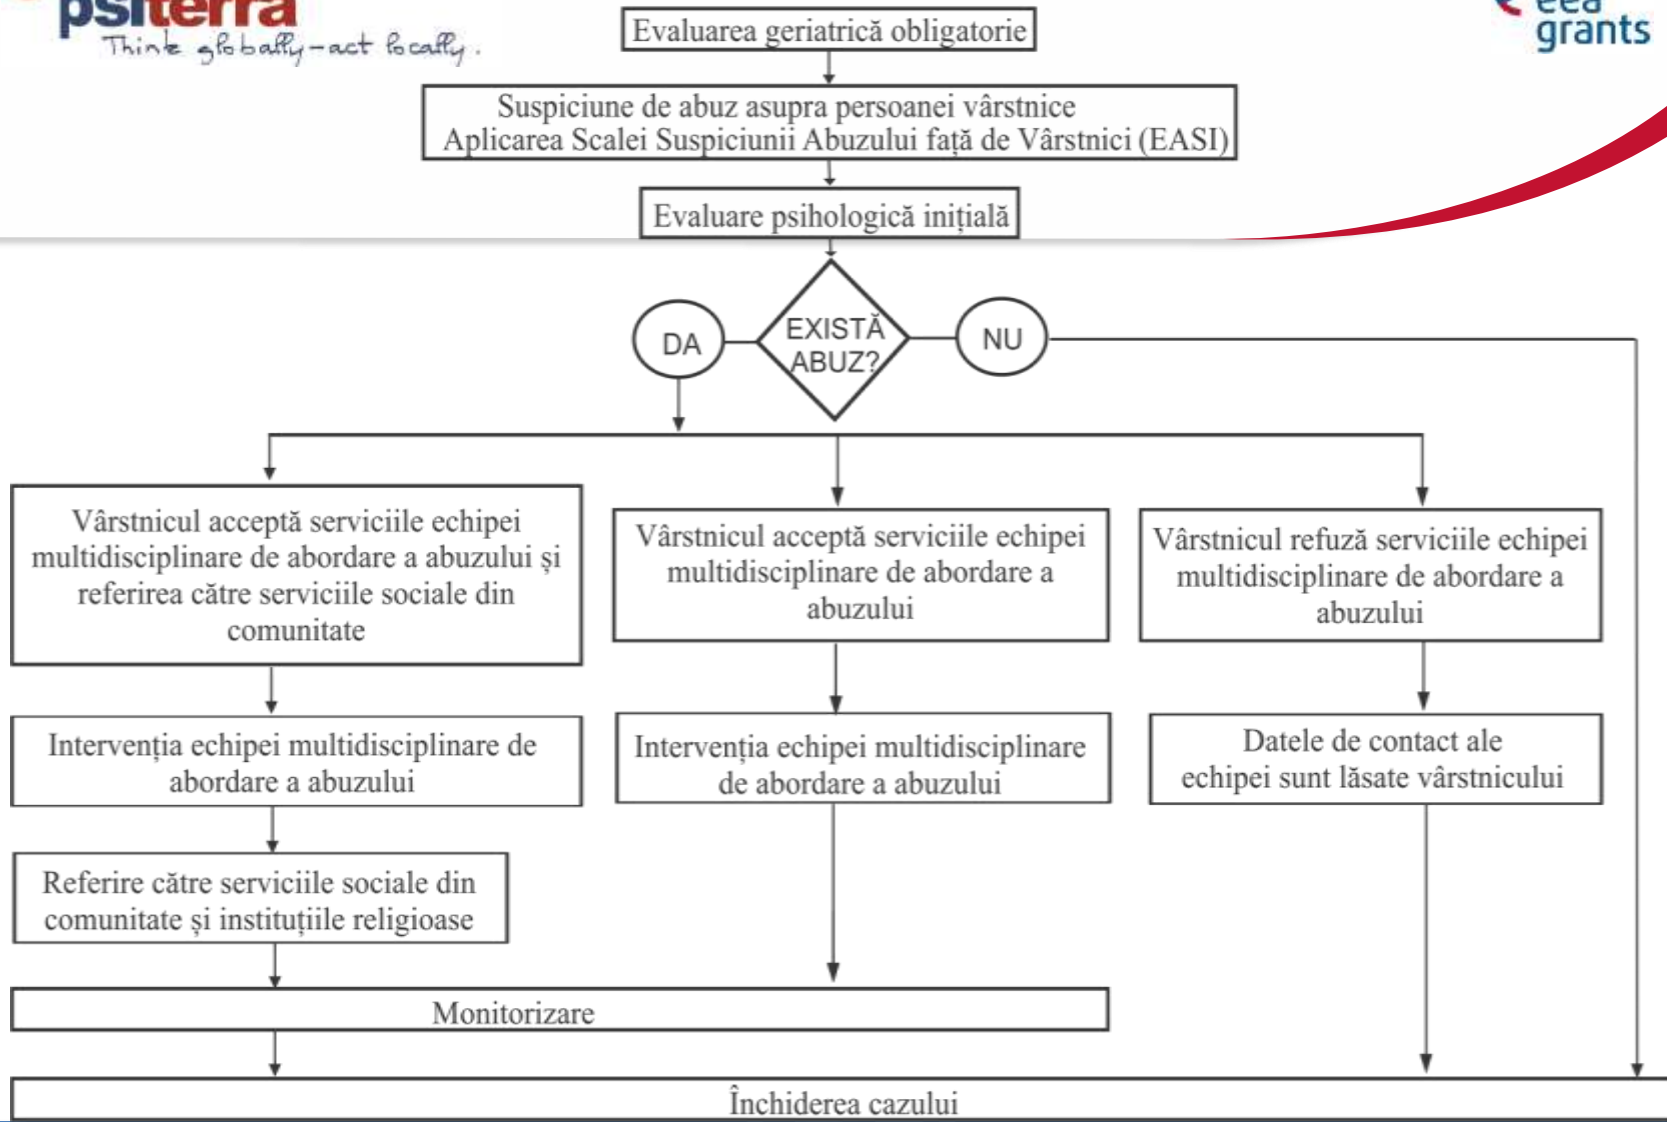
psiterra
Think globally – act locally.

eea grants

Evaluarea geriatrică obligatorie

Suspiciune de abuz asupra persoanei vârstnice
Aplicarea Scalei Suspiciunii Abuzului față de Vârstnici (EASI)

Evaluare psihologică inițială

DA

EXISTĂ ABUZ?

NU

Vârstnicul acceptă serviciile echipei multidisciplinare de abordare a abuzului și referirea către serviciile sociale din comunitate

Vârstnicul acceptă serviciile echipei multidisciplinare de abordare a abuzului

Vârstnicul refuză serviciile echipei multidisciplinare de abordare a abuzului

Intervenția echipei multidisciplinare de abordare a abuzului

Intervenția echipei multidisciplinare de abordare a abuzului

Datele de contact ale echipei sunt lăsate vârstnicului

Referire către serviciile sociale din comunitate și instituțiile religioase

Monitorizare

Închiderea cazului